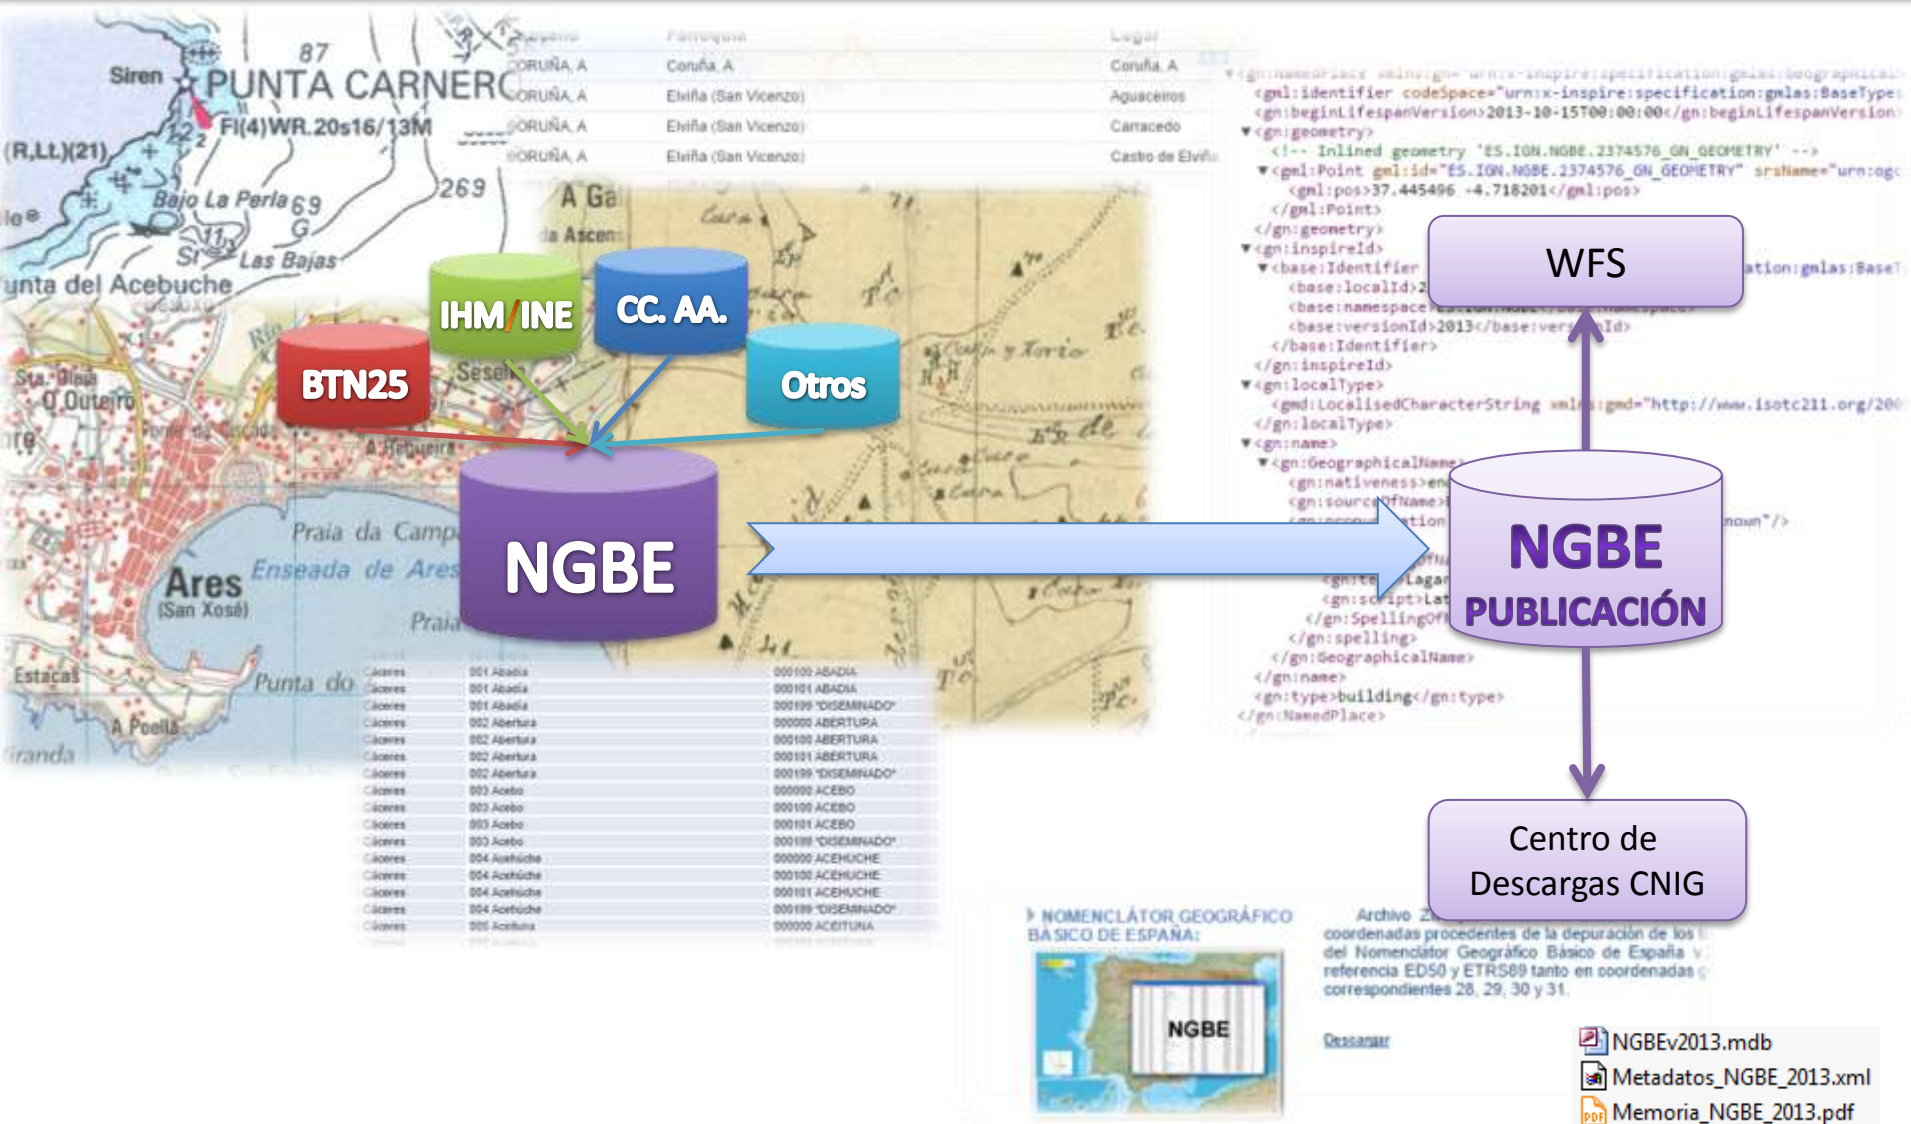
87
Siren
PUNTA CARNERO
FI(4)WR.20s16/13M
(R,Lt,)(21)
Bajo La Perla
269
Las Bajas
unta del Acebuche
Ares
(San Xosé)
Enseada de Ares
Praia da Camp
Estacas
Punta do
A Poella

| Municipio | Parroquia | Lugar |
|---|---|---|
| CORUÑA, A | Coruña, A | Coruña, A |
| CORUÑA, A | Elviña (San Vicenzo) | Aguaceiros |
| CORUÑA, A | Elviña (San Vicenzo) | Carracedo |
| CORUÑA, A | Elviña (San Vicenzo) | Castro de Elviña |

IHM/INE
CC. AA.
BTN25
Otros
NGBE

<gml:identifier codeSpace="urn:x-inspire:specification:gmlas:BaseType:
<gn:beginLifespanVersion>2013-10-15T00:00:00</gn:beginLifespanVersion>
<gn:geometry>
<!-- Inlined geometry 'ES.IGN.NGBE.2374576_GN_GEOMETRY' -->
<gml:Point gml:id="ES.IGN.NGBE.2374576_GN_GEOMETRY" srsName="urn:ogc
<gml:pos>37.445496 -4.718201</gml:pos>
</gml:Point>
</gn:geometry>
<gn:inspireId>
<base:Identifier
<base:localId>
<base:namespace>
<base:versionId>2013</base:versionId>
</base:Identifier>
</gn:inspireId>
<gn:localType>
<gmd:LocalisedCharacterString xmlns:gmd="http://www.isotc211.org/200
</gn:localType>
<gn:name>
<gn:GeographicalName>
</gn:SpellingOf
</gn:spelling>
</gn:GeographicalName>
</gn:name>
<gn:type>building</gn:type>
</gn:NamedPlace>

WFS
NGBE
PUBLICACIÓN
Centro de Descargas CNIG

| Cáceres | 001 Abadía | 000100 ABADIA |
|---|---|---|
| Cáceres | 001 Abadía | 000101 ABADIA |
| Cáceres | 001 Abadía | 000199 *DISEMINADO* |
| Cáceres | 002 Abertura | 000000 ABERTURA |
| Cáceres | 002 Abertura | 000100 ABERTURA |
| Cáceres | 002 Abertura | 000101 ABERTURA |
| Cáceres | 002 Abertura | 000199 *DISEMINADO* |
| Cáceres | 003 Acebo | 000000 ACEBO |
| Cáceres | 003 Acebo | 000100 ACEBO |
| Cáceres | 003 Acebo | 000101 ACEBO |
| Cáceres | 003 Acebo | 000199 *DISEMINADO* |
| Cáceres | 004 Acehúche | 000000 ACEHUCHE |
| Cáceres | 004 Acehúche | 000100 ACEHUCHE |
| Cáceres | 004 Acehúche | 000101 ACEHUCHE |
| Cáceres | 004 Acehúche | 000199 *DISEMINADO* |
| Cáceres | 005 Aceituna | 000000 ACEITUNA |

NOMENCLÁTOR GEOGRÁFICO BÁSICO DE ESPAÑA
NGBE
Archivo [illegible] coordenadas procedentes de la depuración de los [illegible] del Nomenclátor Geográfico Básico de España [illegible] referencia ED50 y ETRS89 tanto en coordenadas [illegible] correspondientes 28, 29, 30 y 31.
Descargar
NGBEv2013.mdb
Metadatos_NGBE_2013.xml
Memoria_NGBE_2013.pdf